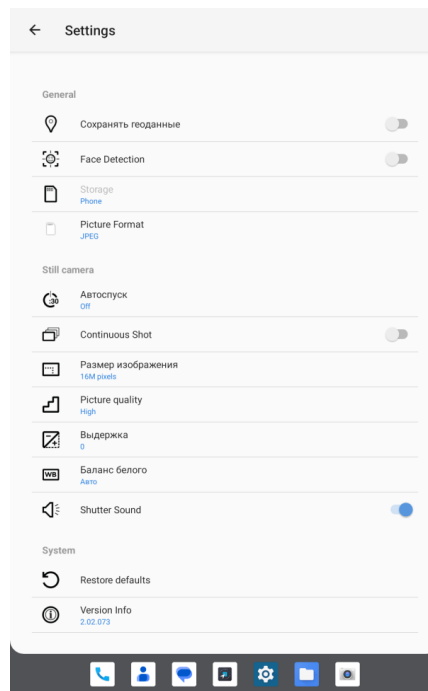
← Settings

General

Сохранять геоданные

Face Detection

Storage
Phone

Picture Format
JPEG

Still camera

Автоспуск
Off

Continuous Shot

Размер изображения
16M pixels

Picture quality
High

Выдержка
0

WB Баланс белого
Авто

Shutter Sound

System

Restore defaults

Version Info
2.02.073